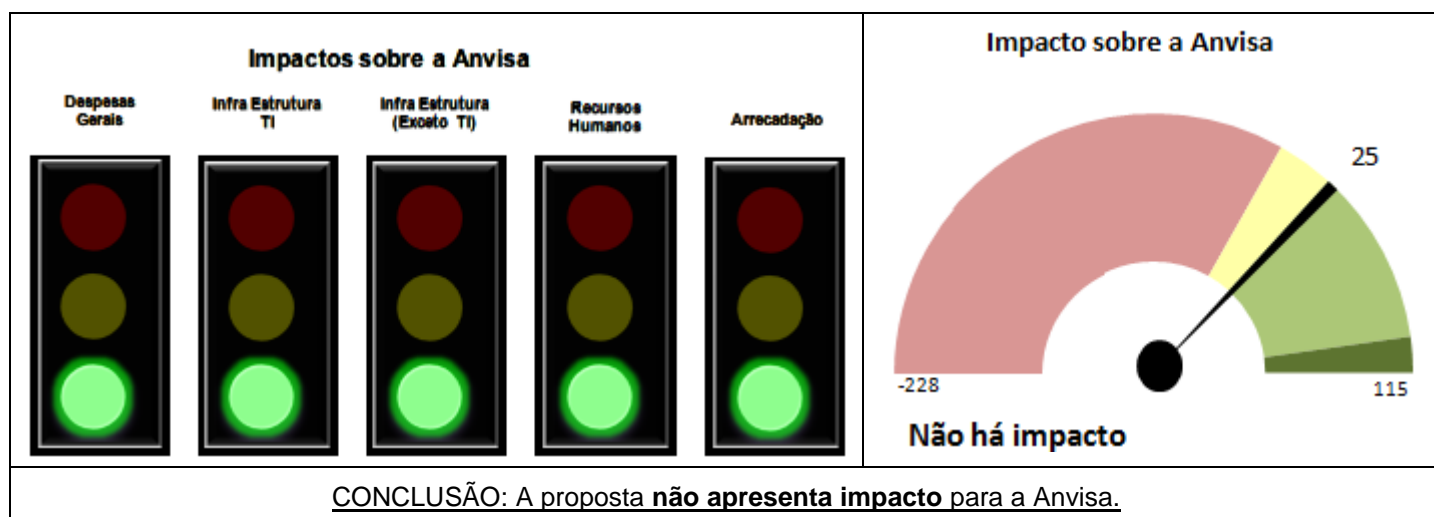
| Impactos sobre a Anvisa<br>Despesas Gerais · Infra Estrutura TI · Infra Estrutura (Exceto TI) · Recursos Humanos · Arrecadação | Impacto sobre a Anvisa<br>25<br>-228 · 115<br>Não há impacto |
|---|---|
| CONCLUSÃO: A proposta **não apresenta impacto** para a Anvisa. | |